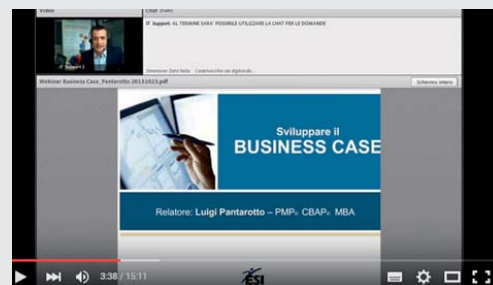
Video
Chat (1) 
IT Support: AL TERMINE SARA' POSSIBILE UTILIZZARE LA CHAT PER LE DOMANDE
IT Support 2
Dimensione Dato Testo Costruzione dei digitando...
Webinar Business Case_Pantarotto 20131023.pdf
Schermo intero
Sviluppare il
BUSINESS CASE
Relatore: Luigi Pantarotto – PMP® CBAP® MBA
ESI
3:38 / 15:11